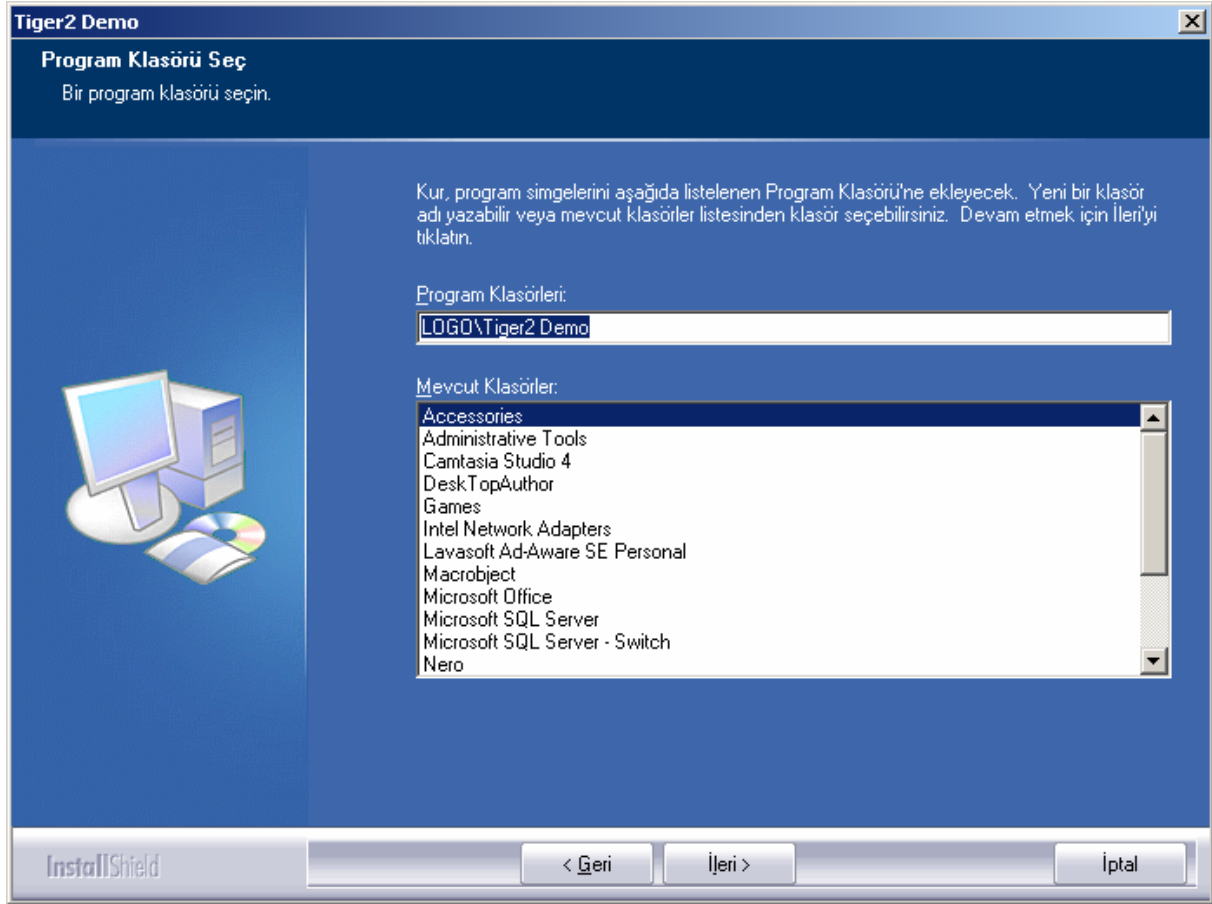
Tiger2 Demo

Program Klasörü Seç

Bir program klasörü seçin.

Kur, program simgelerini aşağıda listelenen Program Klasörü'ne ekleyecek. Yeni bir klasör adı yazabilir veya mevcut klasörler listesinden klasör seçebilirsiniz. Devam etmek için İleri'yi tıklatın.

Program Klasörleri:

LOGO\Tiger2 Demo

Mevcut Klasörler:

Accessories
Administrative Tools
Camtasia Studio 4
DeskTopAuthor
Games
Intel Network Adapters
Lavasoft Ad-Aware SE Personal
Macrobject
Microsoft Office
Microsoft SQL Server
Microsoft SQL Server - Switch
Nero

InstallShield

< Geri

İleri >

İptal